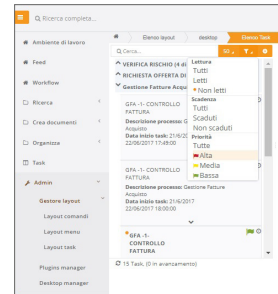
Q Ricerca completa...

Ambiente di lavoro
Feed
Workflow
Ricerca
Crea documenti
Organizza
Task
Admin
Gestore layout
Layout comandi
Layout menu
Layout task
Plugins manager
Desktop manager

Elenco layout
desktop
Elenco Task

Q Cerca...

VERIFICA RISCHIO (4 di
RICHIESTA OFFERTA DI
Gestione Fatture Acqui

GFA -1- CONTROLLO FATTURA
Descrizione processo: Gestione Fatture Acquisto
Data inizio task: 21/6/
22/06/2017 17:49:00

GFA -1- CONTROLLO FATTURA
Descrizione processo: Gestione Fatture Acquisto
Data inizio task: 21/6/2017
22/06/2017 18:00:00

GFA -1- CONTROLLO FATTURA

15 Task, (0 in avanzamento)

Lettura
Tutti
Letti
Non letti
Scadenza
Tutti
Scaduti
Non scaduti
Priorità
Tutte
Alta
Media
Bassa